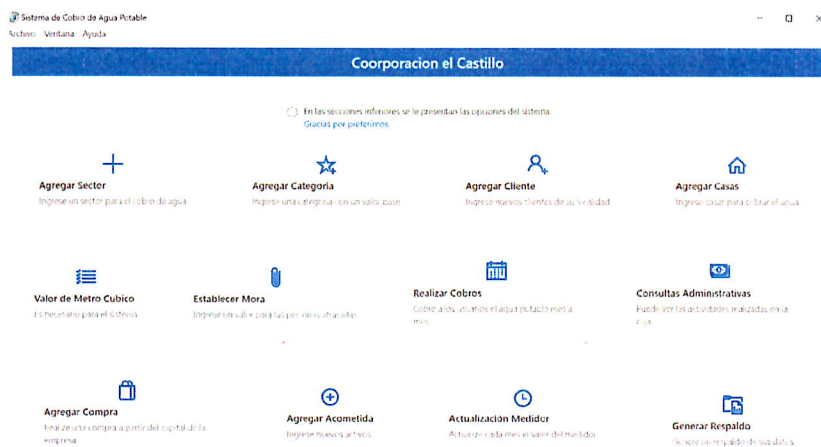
Sistema de Cobro de Agua Potable
Archivo Ventana Ayuda

Coorporacion el Castillo

En las secciones inferiores se le presentan las opciones del sistema.
Gracias por preferirnos.

Agregar Sector
Ingrese un sector para el cobro de agua

Agregar Categoria
Ingrese una categoria con un valor base

Agregar Cliente
Ingrese nuevos clientes de su localidad

Agregar Casas
Ingrese casas para cobrar el agua

Valor de Metro Cubico
Es necesario para el sistema

Establecer Mora
Ingrese un valor para las personas atrasadas

Realizar Cobros
Cobre a los usuarios el agua potable mes a mes

Consultas Administrativas
Puede ver las actividades realizadas en la caja

Agregar Compra
Realize una compra a partir del capital de la empresa

Agregar Acometida
Ingrese nuevos arcivos

Actualización Medidor
Actualize cada mes el valor del medidor

Generar Respaldo
Genere un respaldo de sus datos